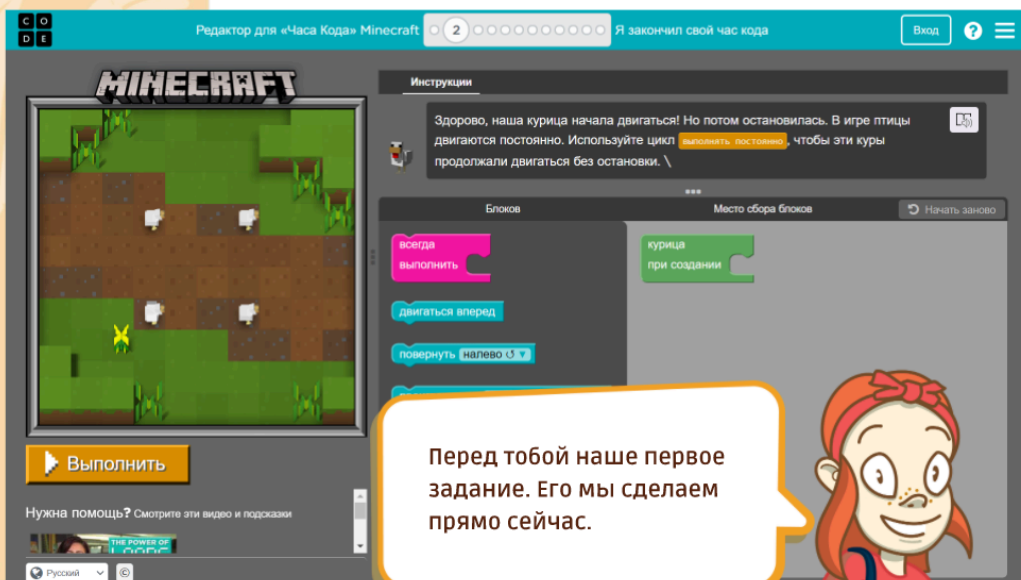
C O D E

Редактор для «Часа Кода» Minecraft

2

Я закончил свой час кода

Вход

?

MINECRAFT

Инструкции

Здорово, наша курица начала двигаться! Но потом остановилась. В игре птицы двигаются постоянно. Используйте цикл выполнять постоянно, чтобы эти куры продолжали двигаться без остановки. \

Блоков

Место сбора блоков

Начать заново

всегда выполнить

курица при создании

двигаться вперед

повернуть налево ↺

Выполнить

Нужна помощь? Смотрите эти видео и подсказки

THE POWER OF LOOPS

Русский

©

Перед тобой наше первое задание. Его мы сделаем прямо сейчас.